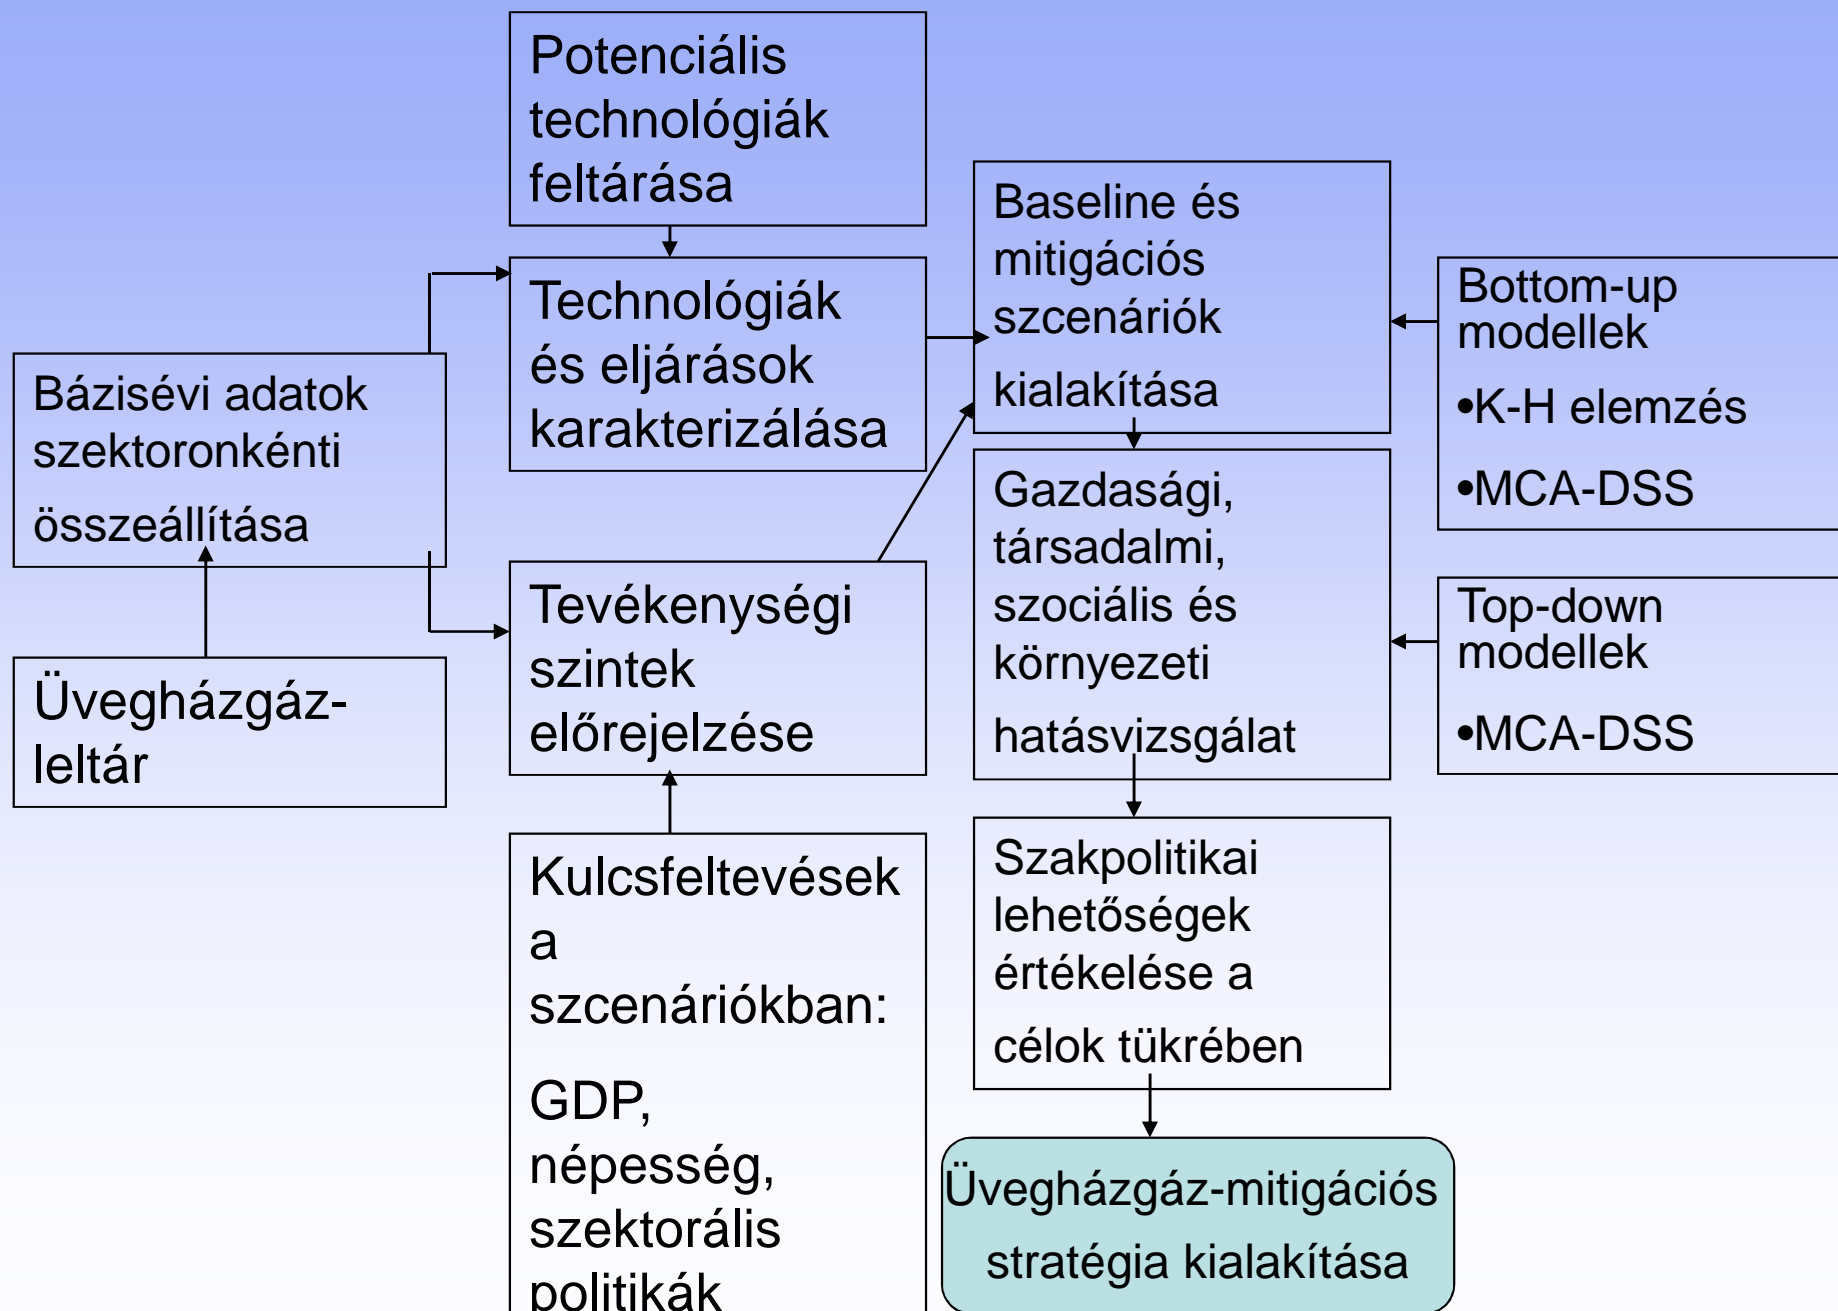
Potenciális technológiák feltárása

Technológiák és eljárások karakterizálása

Bázisévi adatok szektoronkénti összeállítása

Üvegházgáz-leltár

Tevékenységi szintek előrejelzése

Kulcsfeltevések a szcenáriókban:

GDP, népesség, szektorális politikák

Baseline és mitigációs szcenáriók kialakítása

Gazdasági, társadalmi, szociális és környezeti hatásvizsgálat

Szakpolitikai lehetőségek értékelése a célok tükrében

Üvegházgáz-mitigációs stratégia kialakítása

Bottom-up modellek
•K-H elemzés
•MCA-DSS

Top-down modellek
•MCA-DSS